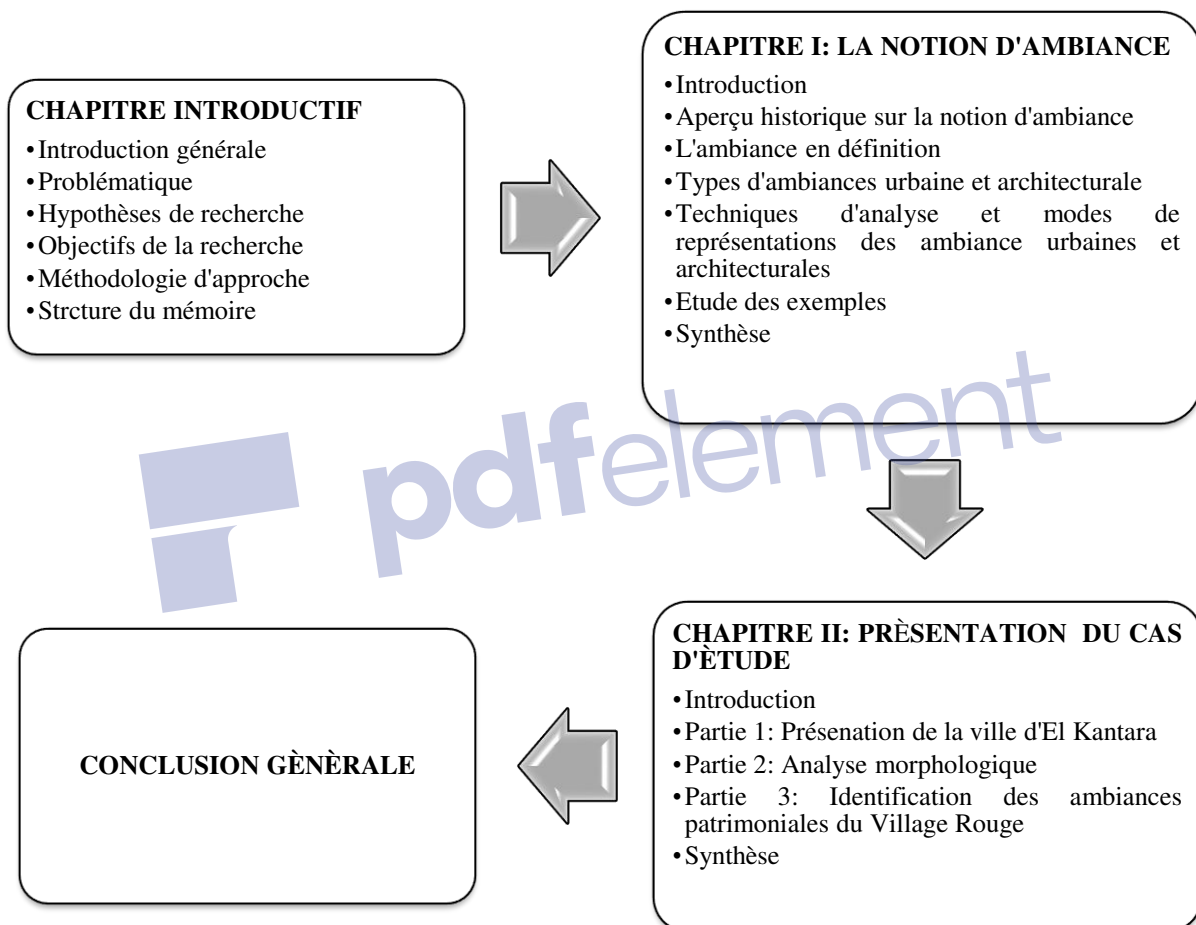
CHAPITRE INTRODUCTIF
• Introduction générale
• Problématique
• Hypothèses de recherche
• Objectifs de la recherche
• Méthodologie d'approche
• Strcture du mémoire

CHAPITRE I: LA NOTION D'AMBIANCE
• Introduction
• Aperçu historique sur la notion d'ambiance
• L'ambiance en définition
• Types d'ambiances urbaine et architecturale
• Techniques d'analyse et modes de représentations des ambiance urbaines et architecturales
• Etude des exemples
• Synthèse

pdfelement

CHAPITRE II: PRÈSENTATION DU CAS D'ÈTUDE
• Introduction
• Partie 1: Présenation de la ville d'El Kantara
• Partie 2: Analyse morphologique
• Partie 3: Identification des ambiances patrimoniales du Village Rouge
• Synthèse

CONCLUSION GÈNÈRALE